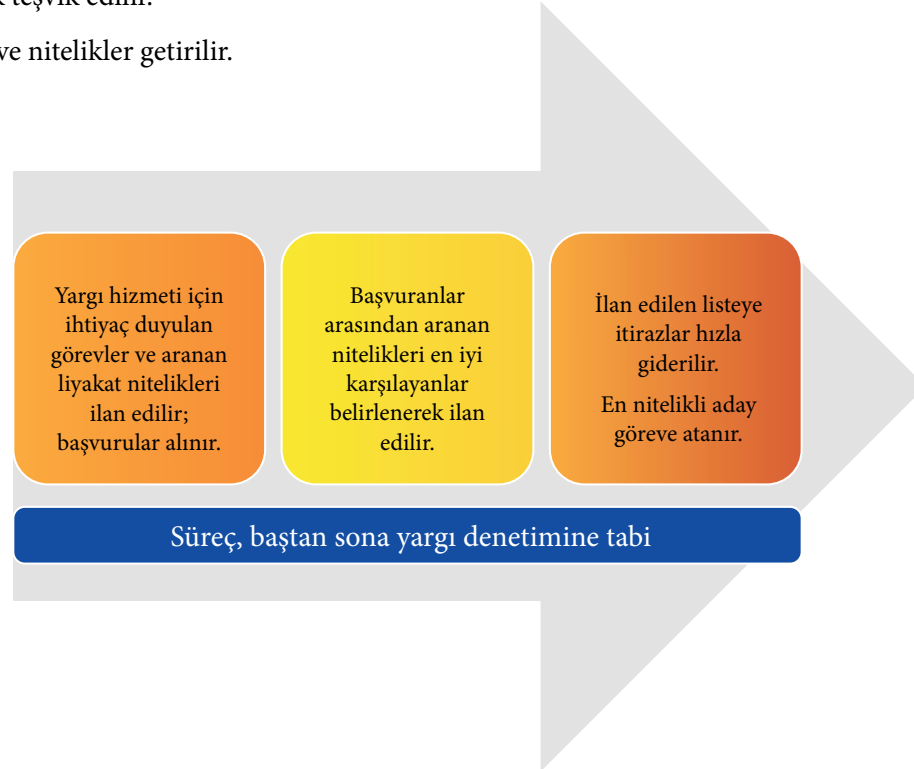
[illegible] teşvik edilir.

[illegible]ve nitelikler getirilir.

Yargı hizmeti için ihtiyaç duyulan görevler ve aranan liyakat nitelikleri ilan edilir; başvurular alınır.

Başvuranlar arasından aranan nitelikleri en iyi karşılayanlar belirlenerek ilan edilir.

İlan edilen listeye itirazlar hızla giderilir.

En nitelikli aday göreve atanır.

Süreç, baştan sona yargı denetimine tabi